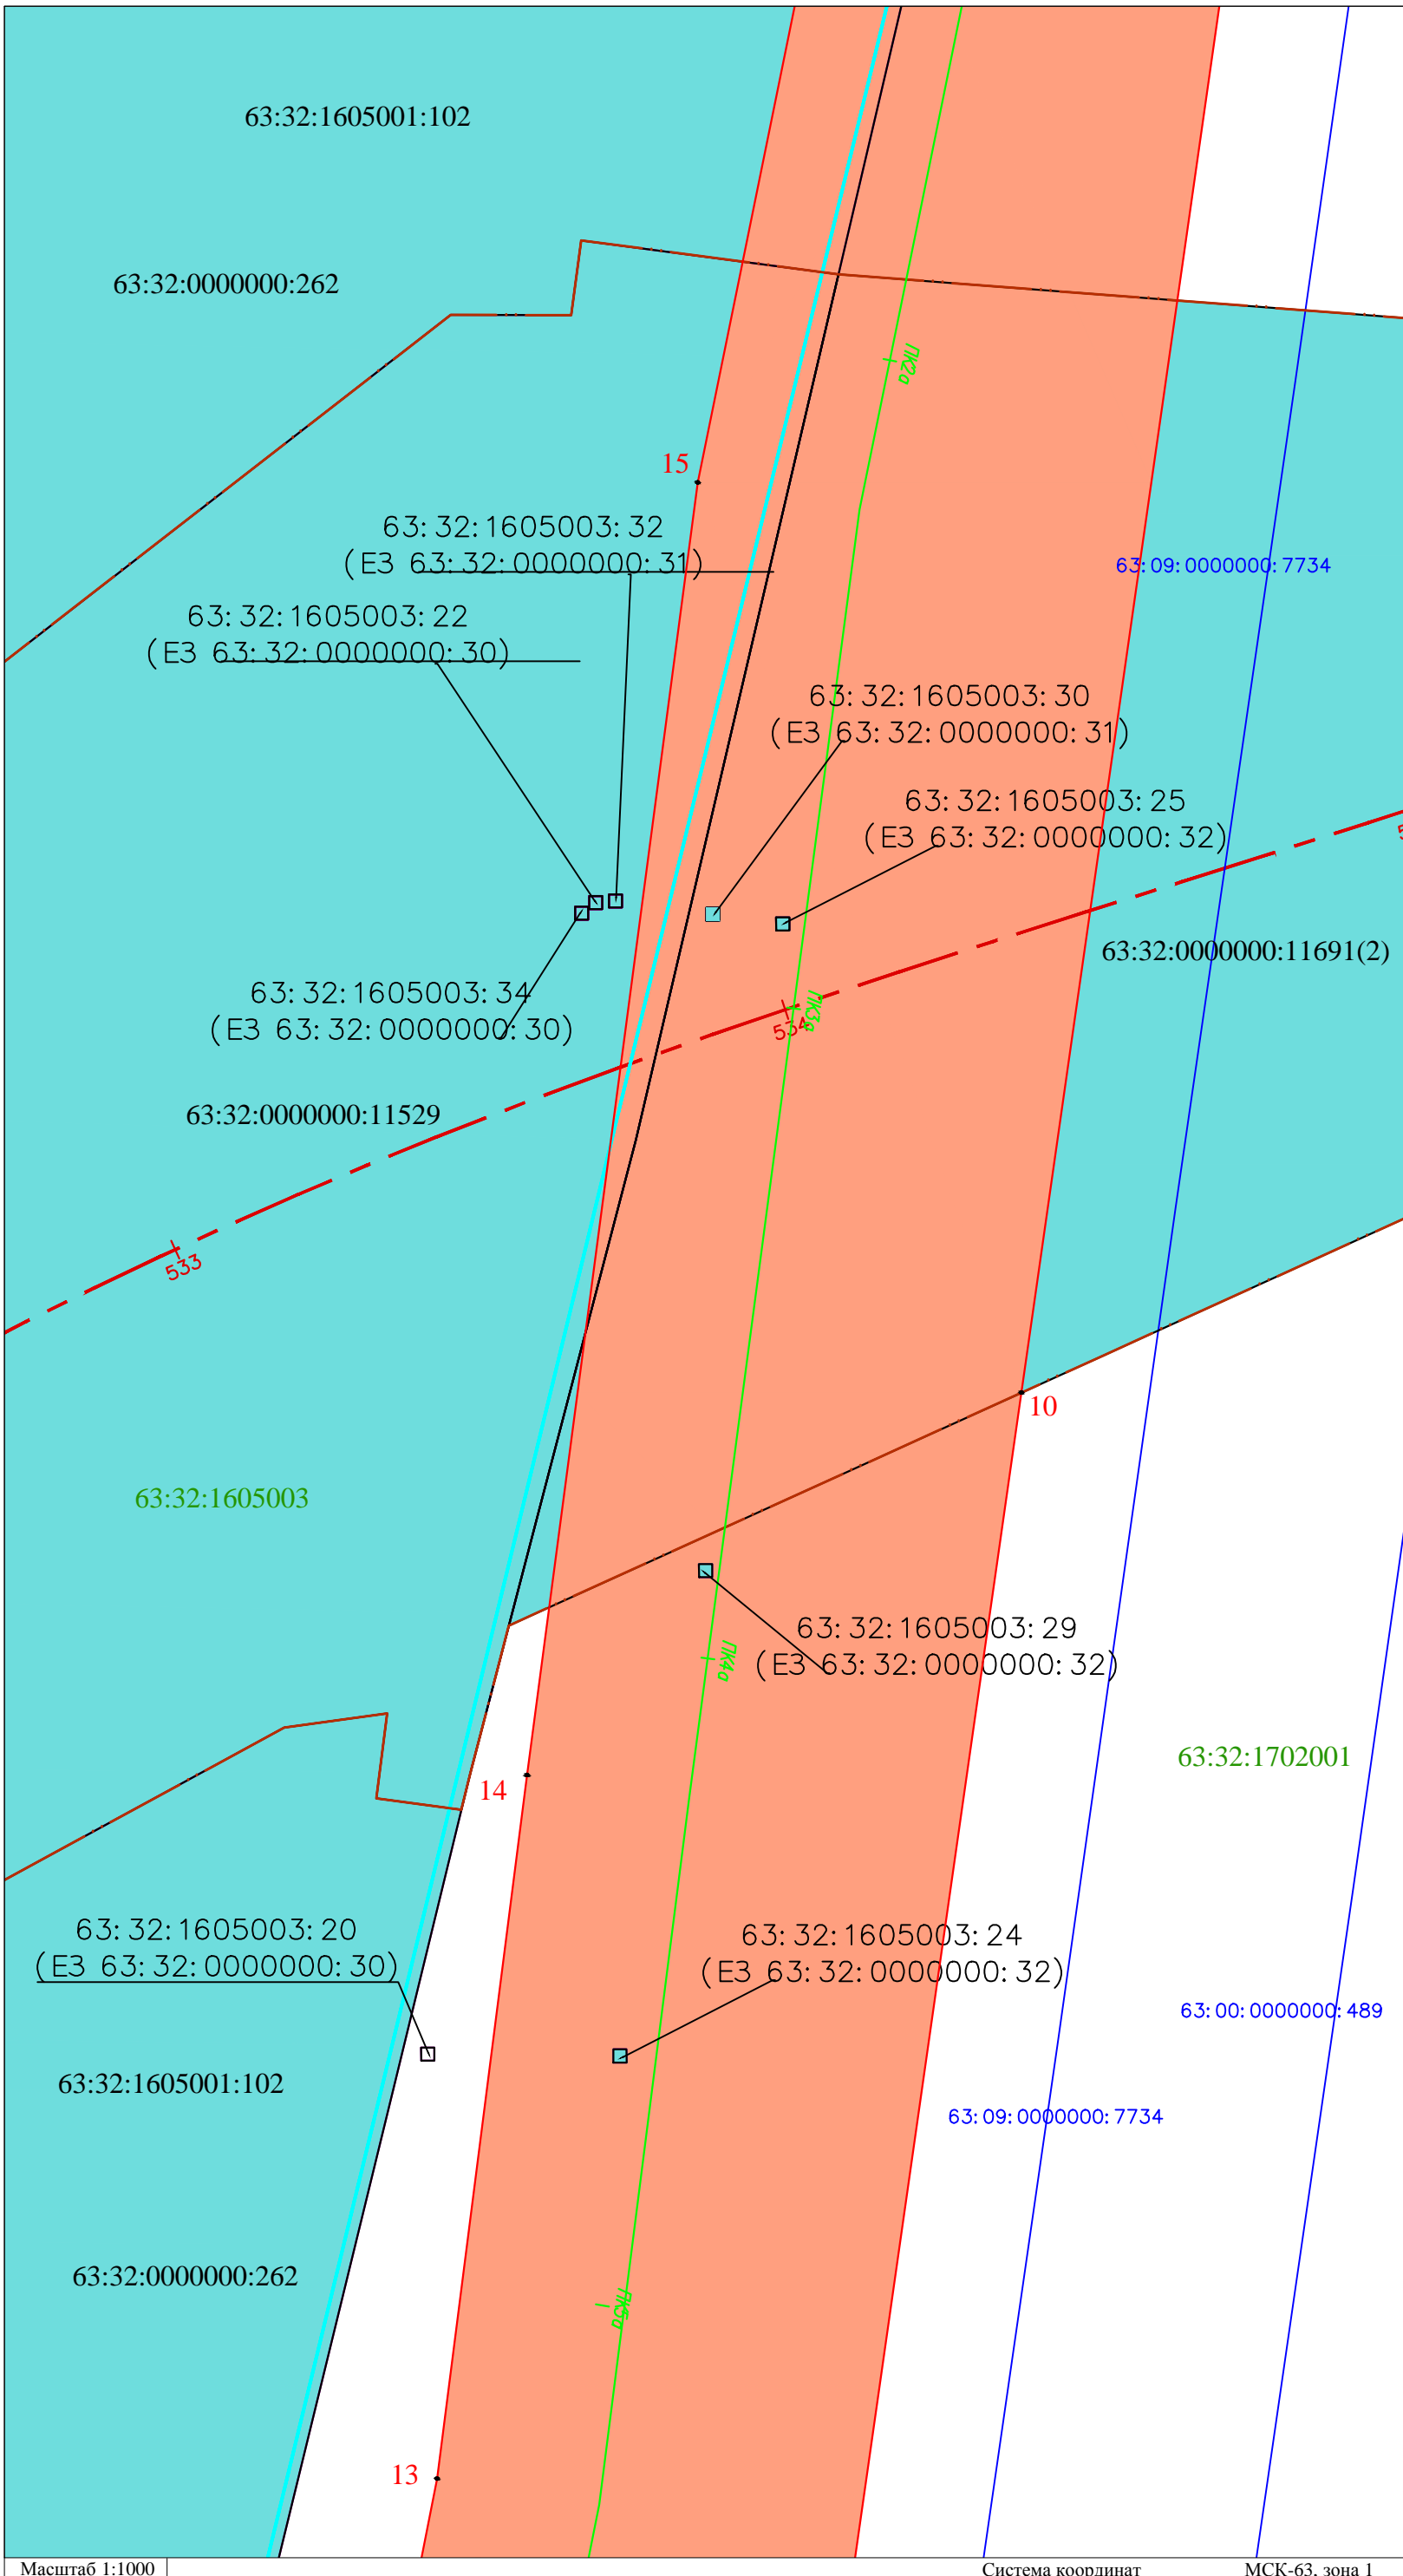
63:32:1605001:102

63:32:0000000:262

ПК2

15

63: 32: 1605003: 32
(ЕЗ 63: 32: 0000000: 31)

63: 09: 0000000: 7734

63: 32: 1605003: 22
(ЕЗ 63: 32: 0000000: 30)

63: 32: 1605003: 30
(ЕЗ 63: 32: 0000000: 31)

63: 32: 1605003: 25
(ЕЗ 63: 32: 0000000: 32)

63:32:0000000:11691(2)

63: 32: 1605003: 34
(ЕЗ 63: 32: 0000000: 30)

534

ПК3

63:32:0000000:11529

533

10

63:32:1605003

63: 32: 1605003: 29
(ЕЗ 63: 32: 0000000: 32)

ПК4

63:32:1702001

14

63: 32: 1605003: 20
(ЕЗ 63: 32: 0000000: 30)

63: 32: 1605003: 24
(ЕЗ 63: 32: 0000000: 32)

63: 00: 0000000: 489

63:32:1605001:102

63: 09: 0000000: 7734

63:32:0000000:262

ПК5

13

Масштаб 1:1000

Система координат

МСК-63, зона 1